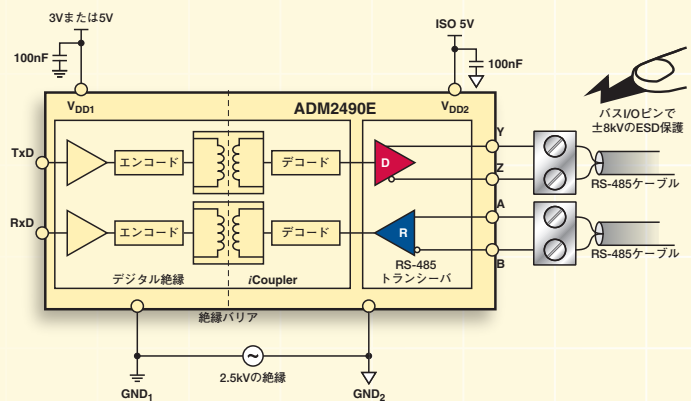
3Vまたは5V

100nF

ISO 5V

100nF

バスI/Oピンで
±8kVのESD保護

$V_{DD1}$

ADM2490E

$V_{DD2}$

TxD

エンコード

デコード

D

Y

Z

RS-485ケーブル

RxD

エンコード

デコード

R

A

B

RS-485ケーブル

デジタル絶縁

iCoupler

RS-485
トランシーバ

絶縁バリア

$GND_1$

2.5kVの絶縁

$GND_2$